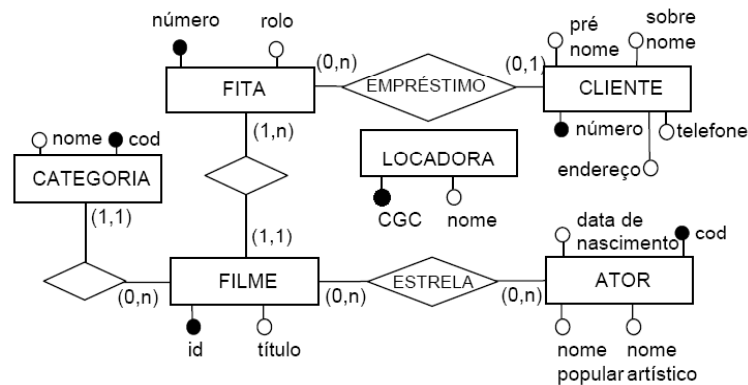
número
rolo
(0,n)
FITA
EMPRÉSTIMO
(0,1)
pré nome
sobre nome
CLIENTE
nome
cod
(1,n)
número
telefone
CATEGORIA
LOCADORA
endereço
(1,1)
CGC
nome
(1,1)
data de nascimento
cod
FILME
ESTRELA
ATOR
(0,n)
(0,n)
(0,n)
id
título
nome popular
nome artístico